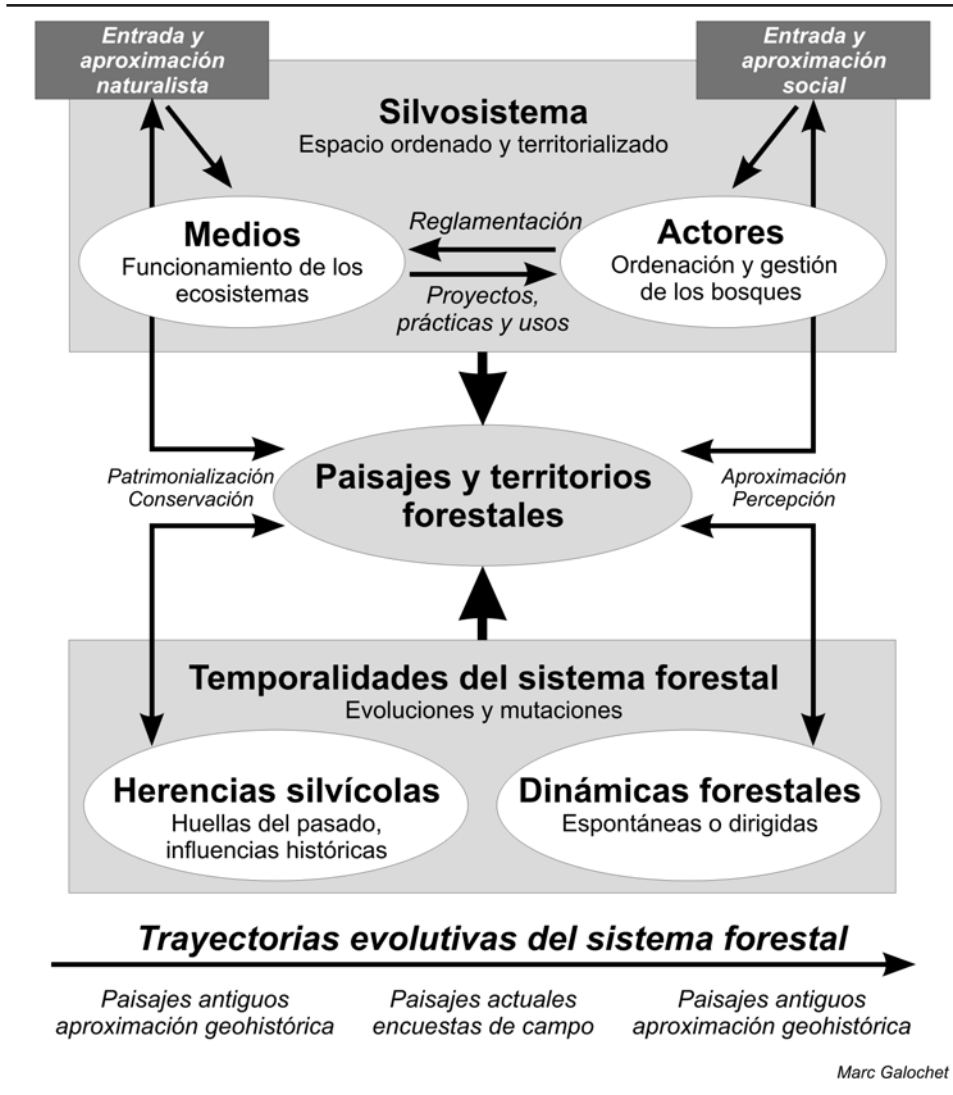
Entrada y aproximación naturalista

Entrada y aproximación social

Silvosistema
Espacio ordenado y territorializado

Medios
Funcionamiento de los ecosistemas

Reglamentación

Proyectos, prácticas y usos

Actores
Ordenación y gestión de los bosques

Patrimonialización
Conservación

Paisajes y territorios forestales

Aproximación
Percepción

Temporalidades del sistema forestal
Evoluciones y mutaciones

Herencias silvícolas
Huellas del pasado, influencias históricas

Dinámicas forestales
Espontáneas o dirigidas

Trayectorias evolutivas del sistema forestal

Paisajes antiguos
aproximación geohistórica

Paisajes actuales
encuestas de campo

Paisajes antiguos
aproximación geohistórica

Marc Galochet